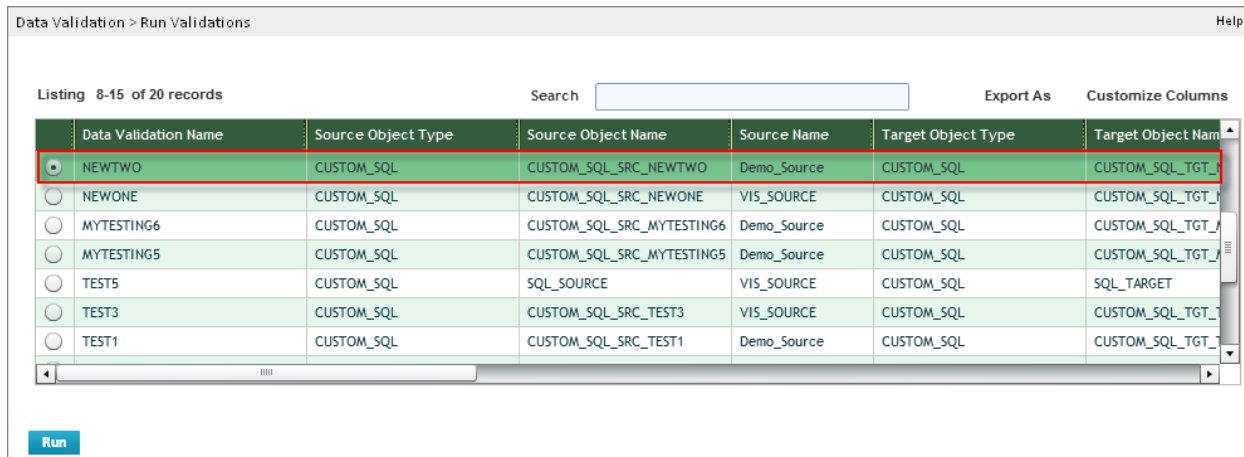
Data Validation > Run Validations

Help

Listing 8-15 of 20 records

Search

Export As

Customize Columns

| | Data Validation Name | Source Object Type | Source Object Name | Source Name | Target Object Type | Target Object Nam |
|---|---|---|---|---|---|---|
| | NEWTWO | CUSTOM_SQL | CUSTOM_SQL_SRC_NEWTWO | Demo_Source | CUSTOM_SQL | CUSTOM_SQL_TGT_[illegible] |
| | NEWONE | CUSTOM_SQL | CUSTOM_SQL_SRC_NEWONE | VIS_SOURCE | CUSTOM_SQL | CUSTOM_SQL_TGT_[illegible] |
| | MYTESTING6 | CUSTOM_SQL | CUSTOM_SQL_SRC_MYTESTING6 | Demo_Source | CUSTOM_SQL | CUSTOM_SQL_TGT_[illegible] |
| | MYTESTING5 | CUSTOM_SQL | CUSTOM_SQL_SRC_MYTESTING5 | Demo_Source | CUSTOM_SQL | CUSTOM_SQL_TGT_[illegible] |
| | TEST5 | CUSTOM_SQL | SQL_SOURCE | VIS_SOURCE | CUSTOM_SQL | SQL_TARGET |
| | TEST3 | CUSTOM_SQL | CUSTOM_SQL_SRC_TEST3 | VIS_SOURCE | CUSTOM_SQL | CUSTOM_SQL_TGT_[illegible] |
| | TEST1 | CUSTOM_SQL | CUSTOM_SQL_SRC_TEST1 | Demo_Source | CUSTOM_SQL | CUSTOM_SQL_TGT_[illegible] |

Run